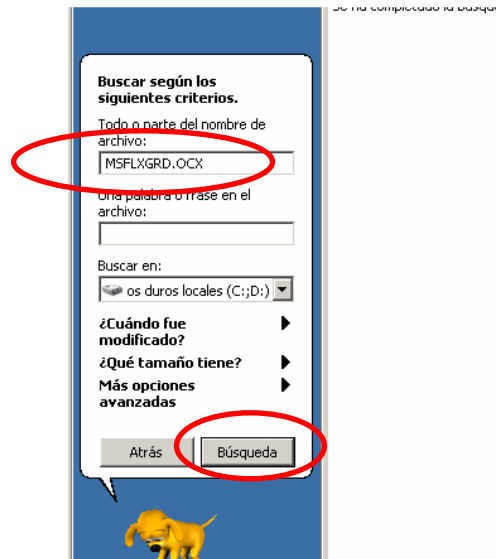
Se ha completado la búsqu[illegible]

Buscar según los siguientes criterios.

Todo o parte del nombre de archivo:

MSFLXGRD.OCX

Una palabra o frase en el archivo:

Buscar en:

os duros locales (C:;D:)

¿Cuándo fue modificado?

¿Qué tamaño tiene?

Más opciones avanzadas

Atrás

Búsqueda